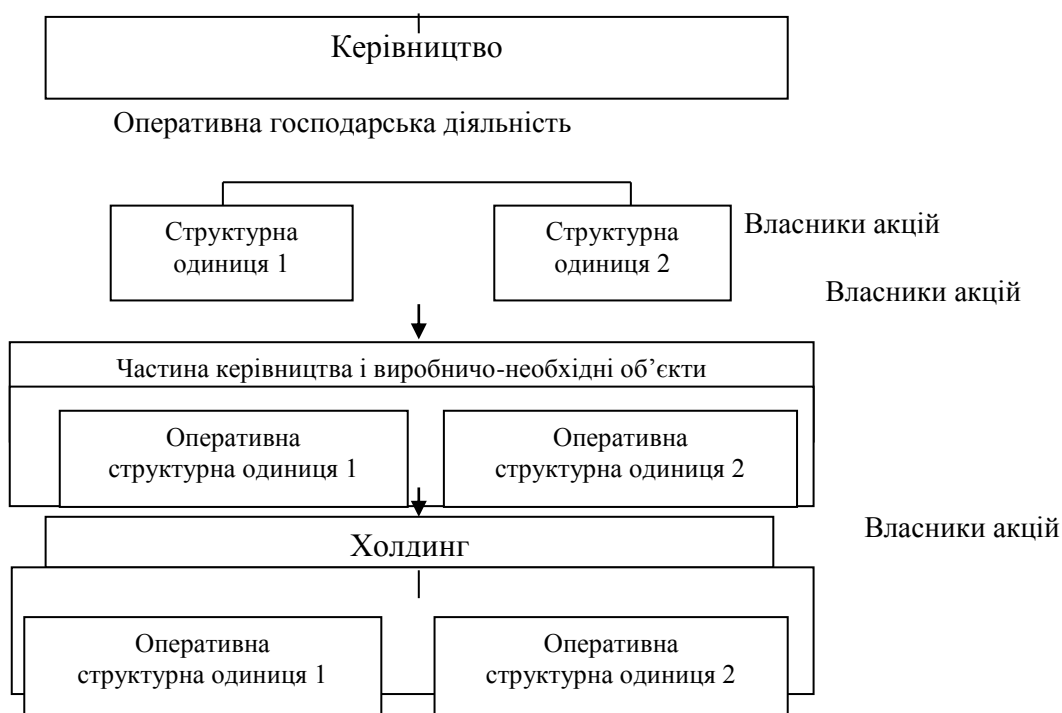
Керівництво

Оперативна господарська діяльність

Структурна одиниця 1

Структурна одиниця 2

Власники акцій

Власники акцій

Частина керівництва і виробничо-необхідні об'єкти

Оперативна структурна одиниця 1

Оперативна структурна одиниця 2

Власники акцій

Холдинг

Оперативна структурна одиниця 1

Оперативна структурна одиниця 2